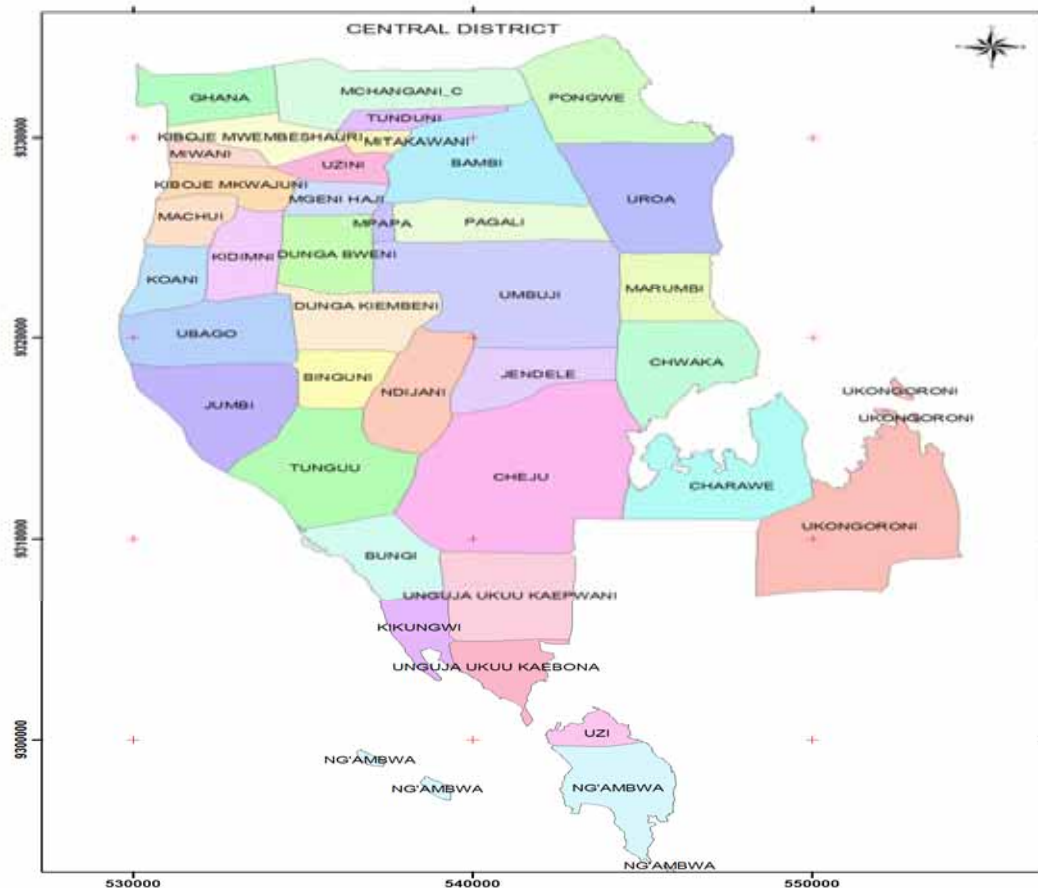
CENTRAL DISTRICT

9330000
9320000
9310000
9300000

GHANA
MCHANGANI_C
PONGWE
TUNDUNI
KIBOJE MWEMBESHAURI
MITAKAWANI
MWANI
UZINI
BAMBI
KIBOJE MKWAJUNI
UROA
MGENI HAJI
MACHUI
MPAPA
PAGALI
KIDIMNI
DUNGA BWENI
KOANI
MARUMBI
UMBUJI
DUNGA KIEMBENI
UBAGO
CHWAKA
JENDELE
BINGUNI
NDIJANI
UKONGORONI
JUMBI
UKONGORONI
TUNGUU
CHEJU
CHARAWE
UKONGORONI
BUNGI
UNGUJA UKUU KAEPWANI
KIKUNGWI
UNGUJA UKUU KAEBONA
UZI
NG'AMBWA
NG'AMBWA
NG'AMBWA
NG'AMBWA

530000
540000
550000